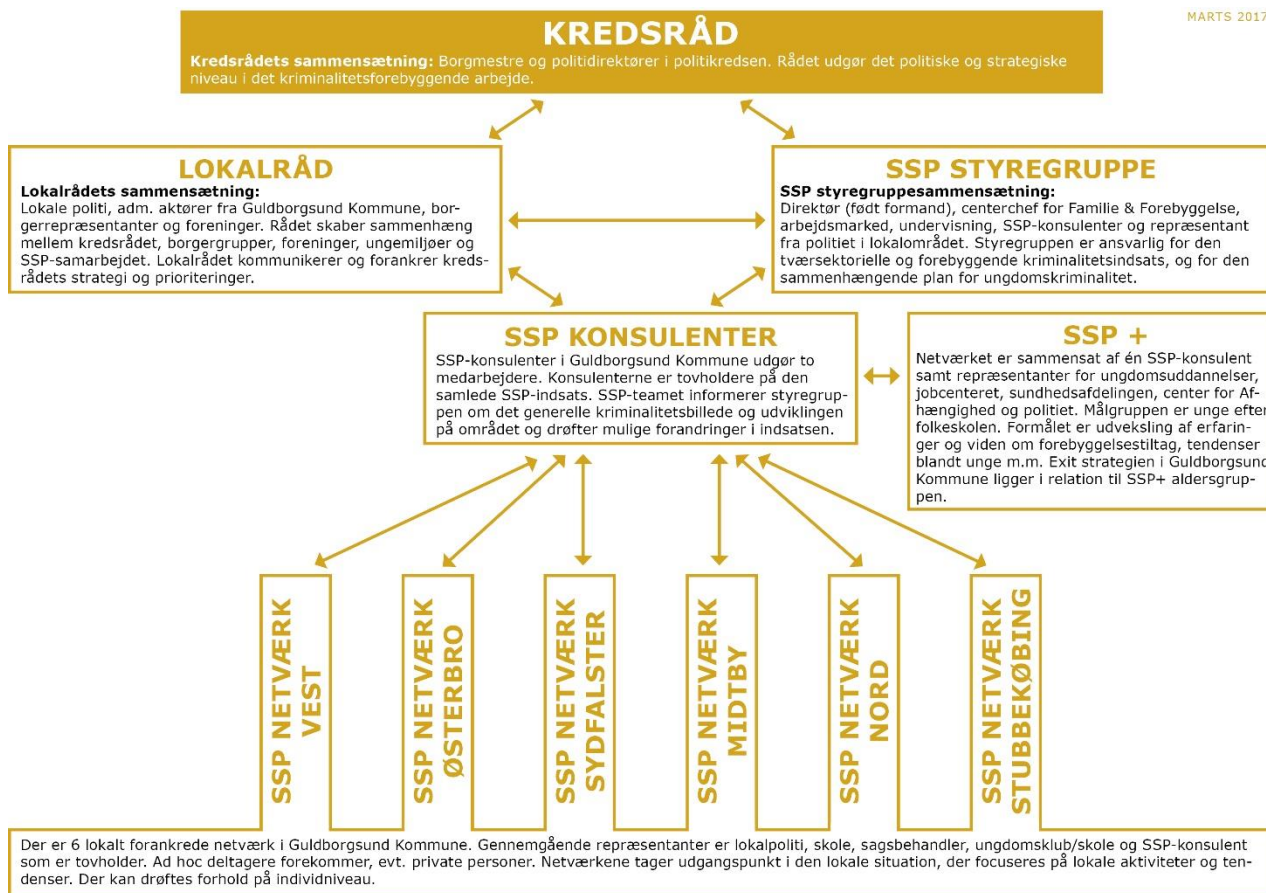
MARTS 2017

KREDSRÅD

Kredsrådets sammensætning: Borgmestre og politidirektører i politikredsen. Rådet udgør det politiske og strategiske niveau i det kriminalitetsforebyggende arbejde.

LOKALRÅD

Lokalrådets sammensætning:
Lokale politi, adm. aktører fra Guldborgsund Kommune, borgerrepræsentanter og foreninger. Rådet skaber sammenhæng mellem kredsrådet, borgergrupper, foreninger, ungemiljøer og SSP-samarbejdet. Lokalrådet kommunikerer og forankrer kredsrådets strategi og prioriteringer.

SSP STYREGRUPPE

SSP styregruppesammensætning:
Direktør (født formand), centerchef for Familie & Forebyggelse, arbejdsmarked, undervisning, SSP-konsulenter og repræsentant fra politiet i lokalområdet. Styregruppen er ansvarlig for den tværsektorielle og forebyggende kriminalitetsindsats, og for den sammenhængende plan for ungdomskriminalitet.

SSP KONSULENTER

SSP-konsulenter i Guldborgsund Kommune udgør to medarbejdere. Konsulenterne er tovholdere på den samlede SSP-indsats. SSP-teamet informerer styregruppen om det generelle kriminalitetsbillede og udviklingen på området og drøfter mulige forandringer i indsatsen.

SSP +

Netværket er sammensat af én SSP-konsulent samt repræsentanter for ungdomsuddannelser, jobcenteret, sundhedsafdelingen, center for Afhængighed og politiet. Målgruppen er unge efter folkeskolen. Formålet er udveksling af erfaringer og viden om forebyggelsestiltag, tendenser blandt unge m.m. Exit strategien i Guldborgsund Kommune ligger i relation til SSP+ aldersgruppen.

SSP NETVÆRK VEST

SSP NETVÆRK ØSTERBRO

SSP NETVÆRK SYDFALSTER

SSP NETVÆRK MIDTBY

SSP NETVÆRK NORD

SSP NETVÆRK STUBBEKØBING

Der er 6 lokalt forankrede netværk i Guldborgsund Kommune. Gennemgående repræsentanter er lokalpoliti, skole, sagsbehandler, ungdomsklub/skole og SSP-konsulent som er tovholder. Ad hoc deltagere forekommer, evt. private personer. Netværkene tager udgangspunkt i den lokale situation, der focuseres på lokale aktiviteter og tendenser. Der kan drøftes forhold på individniveau.